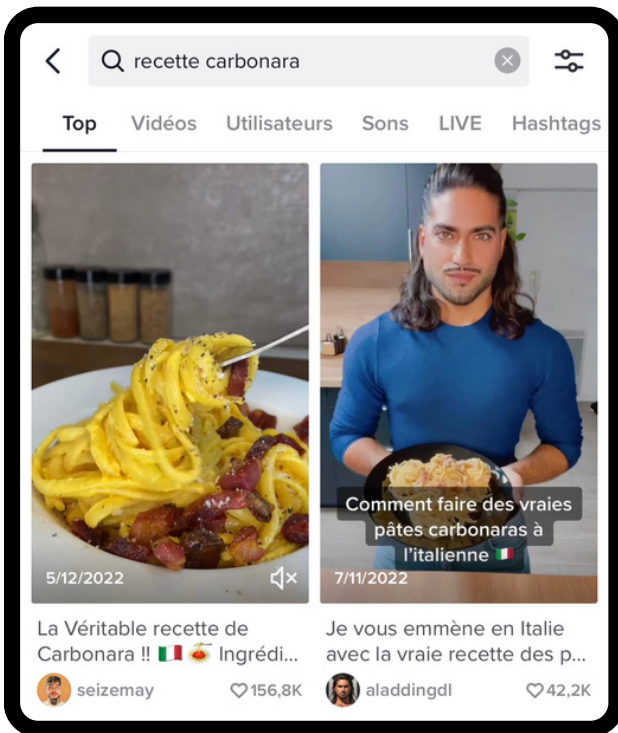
recette carbonara

Top Vidéos Utilisateurs Sons LIVE Hashtags

5/12/2022

La Véritable recette de Carbonara !! 🇮🇹 🍝 Ingrédi...

seizemay ♡156,8K

Comment faire des vraies pâtes carbonaras à l'italienne 🇮🇹

7/11/2022

Je vous emmène en Italie avec la vraie recette des p...

aladdingdl ♡42,2K